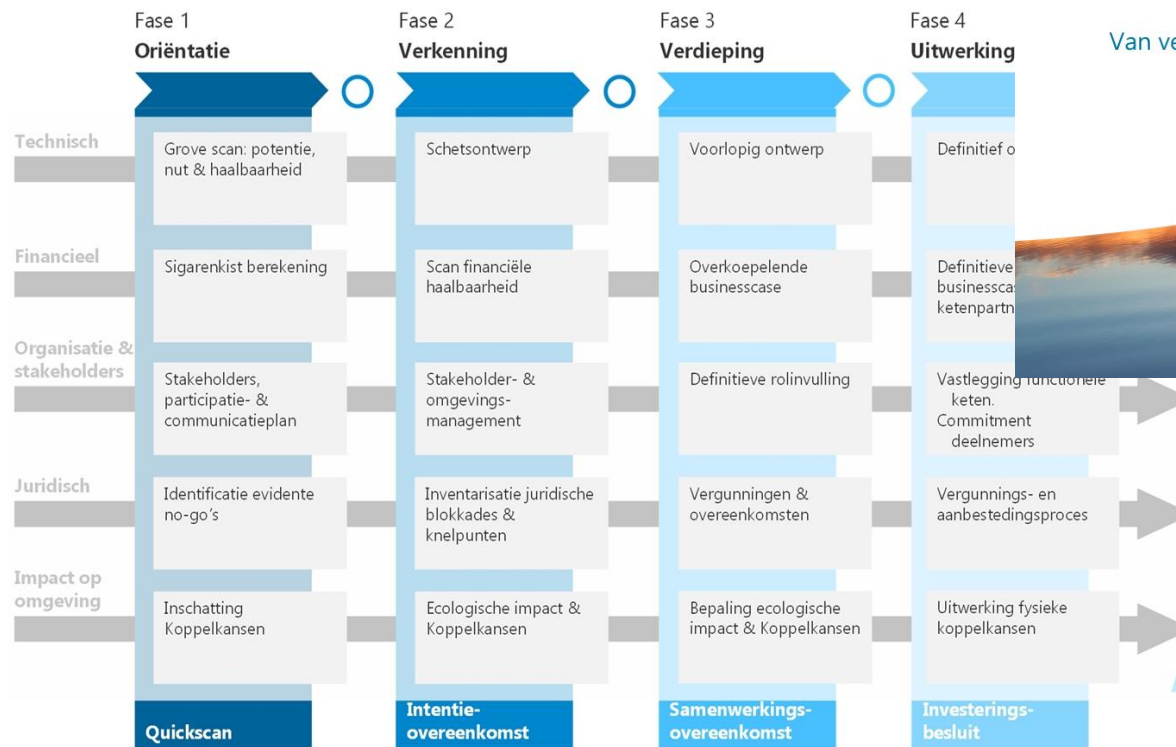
Fase 1
Oriëntatie

Fase 2
Verkenning

Fase 3
Verdieping

Fase 4
Uitwerking

Van ve

Technisch

Grove scan: potentie, nut & haalbaarheid

Schetsontwerp

Voorlopig ontwerp

Definitief o

Financieel

Sigarenkist berekening

Scan financiële haalbaarheid

Overkoepelende businesscase

Definitieve businessca ketenpartn

Organisatie & stakeholders

Stakeholders, participatie- & communicatieplan

Stakeholder- & omgevings-management

Definitieve rolinvulling

Vastlegging functionele keten. Commitment deelnemers

Juridisch

Identificatie evidente no-go's

Inventarisatie juridische blokkades & knelpunten

Vergunningen & overeenkomsten

Vergunnings- en aanbestedingsproces

Impact op omgeving

Inschatting Koppelkansen

Ecologische impact & Koppelkansen

Bepaling ecologische impact & Koppelkansen

Uitwerking fysieke koppelkansen

Quickscan

Intentie-overeenkomst

Samenwerkings-overeenkomst

Investerings-besluit